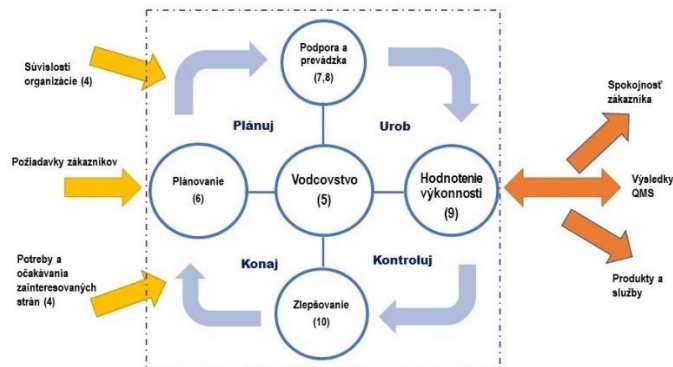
Súvislosti organizácie (4)

Požiadavky zákazníkov

Potreby a očakávania zainteresovaných strán (4)

Podpora a prevádzka (7,8)

Plánuj

Urob

Plánovanie (6)

Vodcovstvo (5)

Hodnotenie výkonnosti (9)

Konaj

Kontroluj

Zlepšovanie (10)

Spokojnosť zákazníka

Výsledky QMS

Produkty a služby